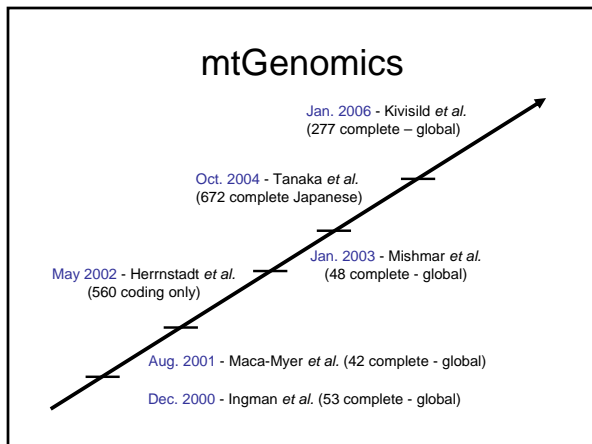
mtGenomics

Jan. 2006 - Kivisild *et al.* (277 complete – global)

Oct. 2004 - Tanaka *et al.* (672 complete Japanese)

Jan. 2003 - Mishmar *et al.* (48 complete - global)

May 2002 - Herrnstadt *et al.* (560 coding only)

Aug. 2001 - Maca-Myer *et al.* (42 complete - global)

Dec. 2000 - Ingman *et al.* (53 complete - global)